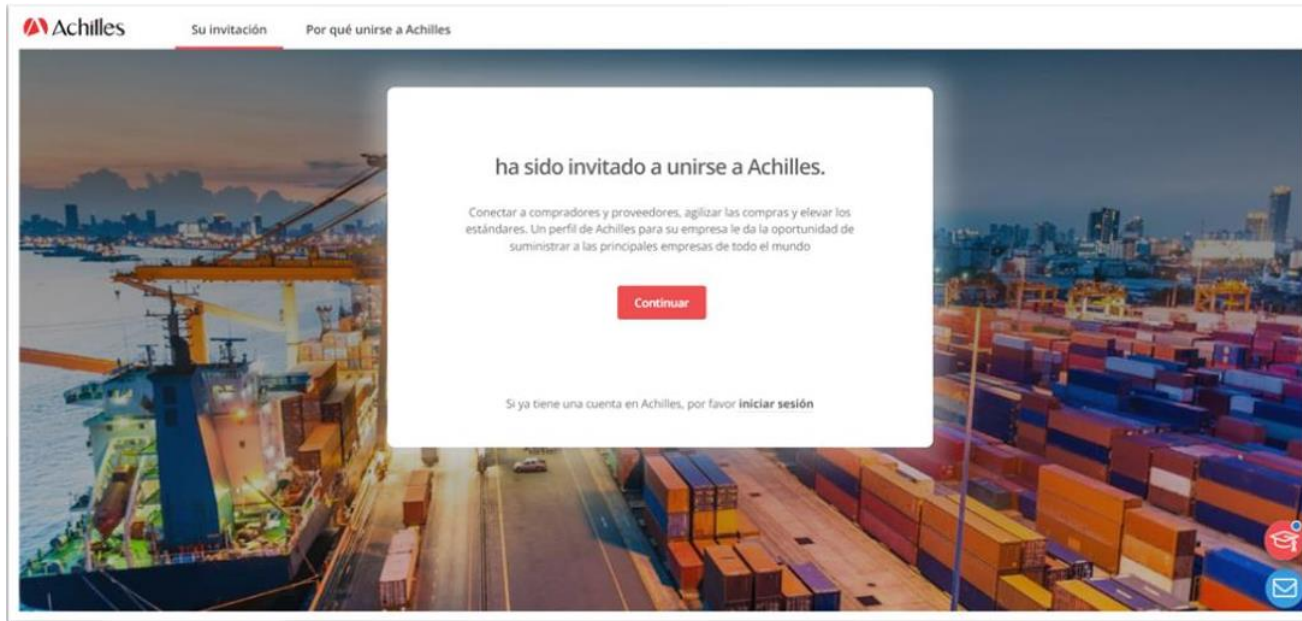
Achilles

Su invitación

Por qué unirse a Achilles

ha sido invitado a unirse a Achilles.

Conectar a compradores y proveedores, agilizar las compras y elevar los estándares. Un perfil de Achilles para su empresa le da la oportunidad de suministrar a las principales empresas de todo el mundo

Continuar

Si ya tiene una cuenta en Achilles, por favor iniciar sesión